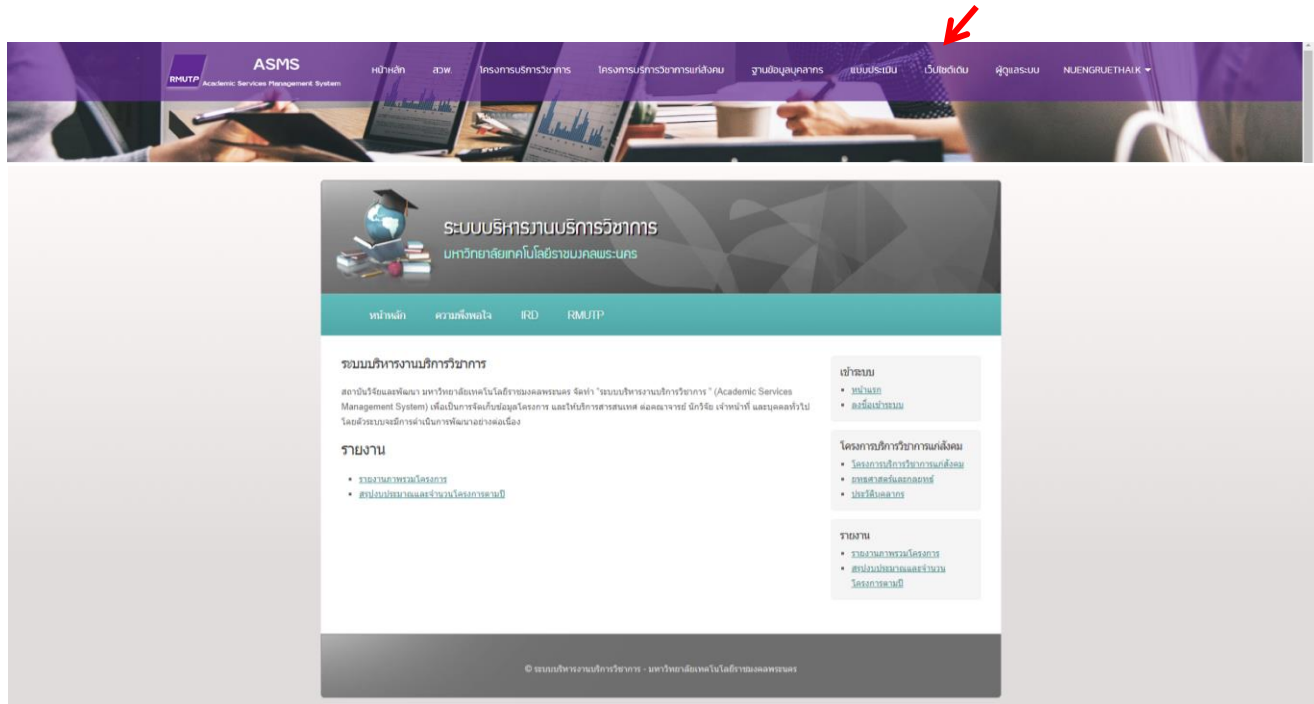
RMUTP ASMS Academic Services Management System

หน้าหลัก สวพ. โครงการบริการวิชาการ โครงการบริการวิชาการแก่สังคม ฐานข้อมูลบุคลากร แบบประเมิน เว็บไซต์เดิม ผู้ดูแลระบบ NUENGRUETHAI.K

ระบบบริหารงานบริการวิชาการ
มหาวิทยาลัยเทคโนโลยีราชมงคลพระนคร

หน้าหลัก ความพึงพอใจ IRD RMUTP

ระบบบริหารงานบริการวิชาการ

สถาบันวิจัยและพัฒนา มหาวิทยาลัยเทคโนโลยีราชมงคลพระนคร จัดทำ "ระบบบริหารงานบริการวิชาการ" (Academic Services Management System) เพื่อเป็นการจัดเก็บข้อมูลโครงการ และให้บริการสารสนเทศ ต่อคณาจารย์ นักวิจัย เจ้าหน้าที่ และบุคคลทั่วไป โดยตัวระบบจะมีการดำเนินการพัฒนาอย่างต่อเนื่อง

รายงาน

- รายงานภาพรวมโครงการ
- สรุปงบประมาณและจำนวนโครงการตามปี

เข้าระบบ
- หน้าแรก
- ลงชื่อเข้าระบบ

โครงการบริการวิชาการแก่สังคม
- โครงการบริการวิชาการแก่สังคม
- ยุทธศาสตร์และกลยุทธ์
- ประวัติบุคลากร

รายงาน
- รายงานภาพรวมโครงการ
- สรุปงบประมาณและจำนวนโครงการตามปี

© ระบบบริหารงานบริการวิชาการ - มหาวิทยาลัยเทคโนโลยีราชมงคลพระนคร